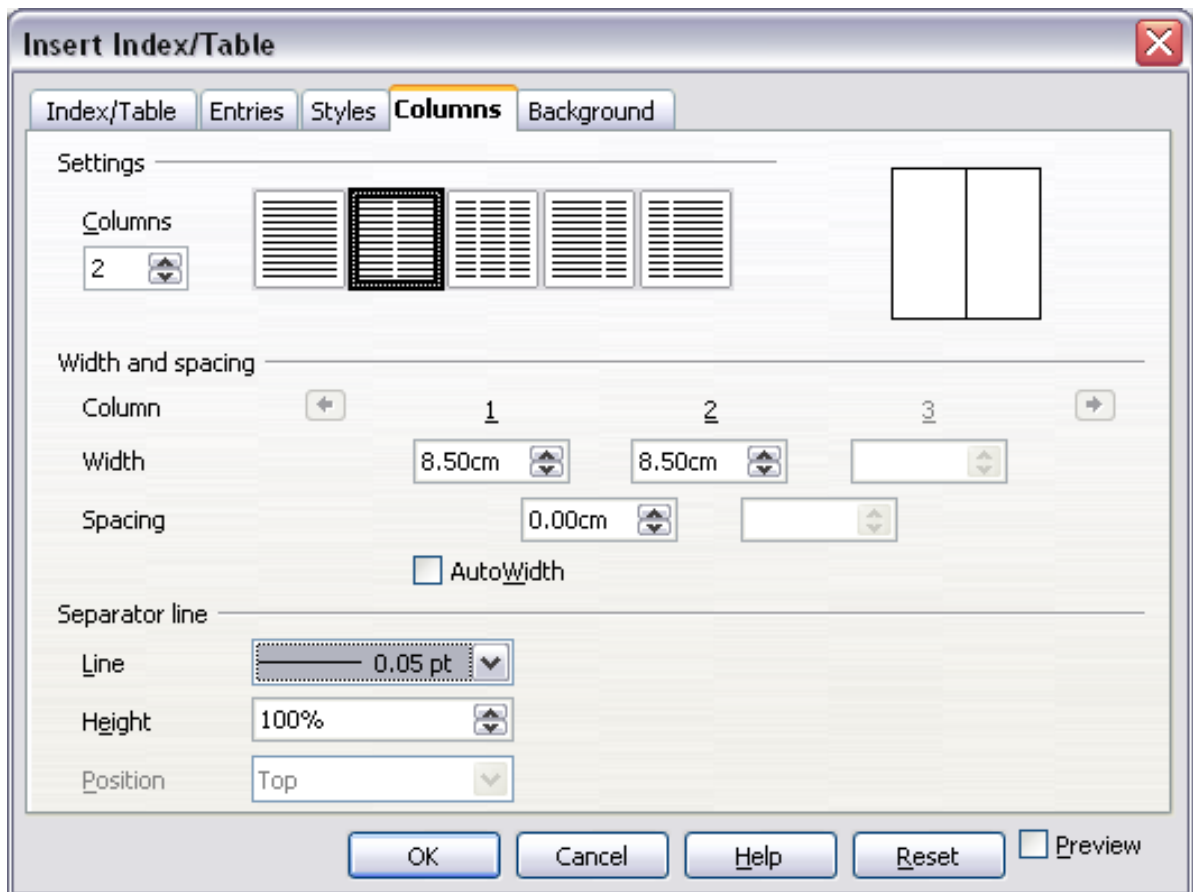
Insert Index/Table

Index/Table
Entries
Styles
Columns
Background

Settings

Columns
2

Width and spacing

Column
1
2
3

Width
8.50cm
8.50cm

Spacing
0.00cm

AutoWidth

Separator line

Line
0.05 pt

Height
100%

Position
Top

OK
Cancel
Help
Reset
Preview